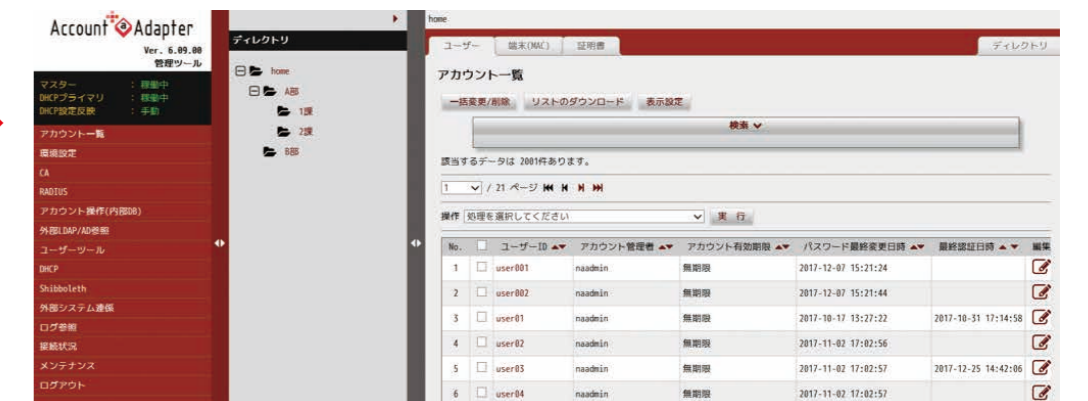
Account Adapter
Ver. 6.09.00
管理ツール

マスター : 稼働中
DHCPプライマリ : 稼働中
DHCP設定反映 : 手動

アカウント一覧
環境設定
CA
RADIUS
アカウント操作(内部DB)
外部LDAP/AD参照
ユーザーツール
DHCP
Shibboleth
外部システム連携
ログ参照
接続状況
メンテナンス
ログアウト

ディレクトリ
home
ABB
1課
2課
BBB

home
ユーザー 端末(MAC) 証明書
ディレクトリ

アカウント一覧
一括変更/削除 リストのダウンロード 表示設定
検索

該当するデータは 2001件あります。
1 / 21 ページ

操作 処理を選択してください 実 行

| No. | | ユーザーID | アカウント管理者 | アカウント有効期限 | パスワード最終変更日時 | 最終認証日時 | 編集 |
|---|---|---|---|---|---|---|---|
| 1 | | user001 | naadmin | 無期限 | 2017-12-07 15:21:24 | | |
| 2 | | user002 | naadmin | 無期限 | 2017-12-07 15:21:44 | | |
| 3 | | user01 | naadmin | 無期限 | 2017-10-17 13:27:22 | 2017-10-31 17:14:58 | |
| 4 | | user02 | naadmin | 無期限 | 2017-11-02 17:02:56 | | |
| 5 | | user03 | naadmin | 無期限 | 2017-11-02 17:02:57 | 2017-12-25 14:42:06 | |
| 6 | | user04 | naadmin | 無期限 | 2017-11-02 17:02:57 | | |